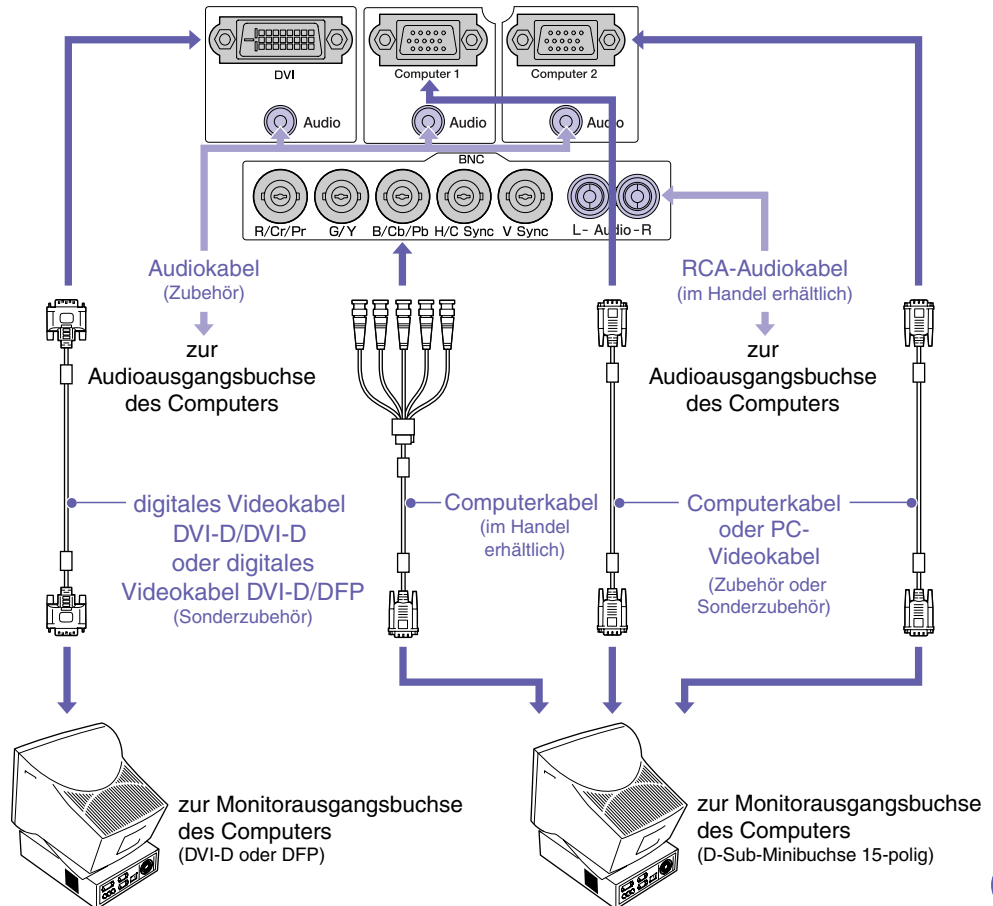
DVI
Audio
Computer 1
Audio
Computer 2
Audio
BNC
R/Cr/Pr
G/Y
B/Cb/Pb
H/C Sync
V Sync
L - Audio - R

Audiokabel
(Zubehör)
zur Audioausgangsbuchse des Computers

RCA-Audiokabel
(im Handel erhältlich)
zur Audioausgangsbuchse des Computers

digitales Videokabel DVI-D/DVI-D oder digitales Videokabel DVI-D/DFP
(Sonderzubehör)

Computerkabel
(im Handel erhältlich)

Computerkabel oder PC-Videokabel
(Zubehör oder Sonderzubehör)

zur Monitorausgangsbuchse des Computers
(DVI-D oder DFP)

zur Monitorausgangsbuchse des Computers
(D-Sub-Minibuchse 15-polig)